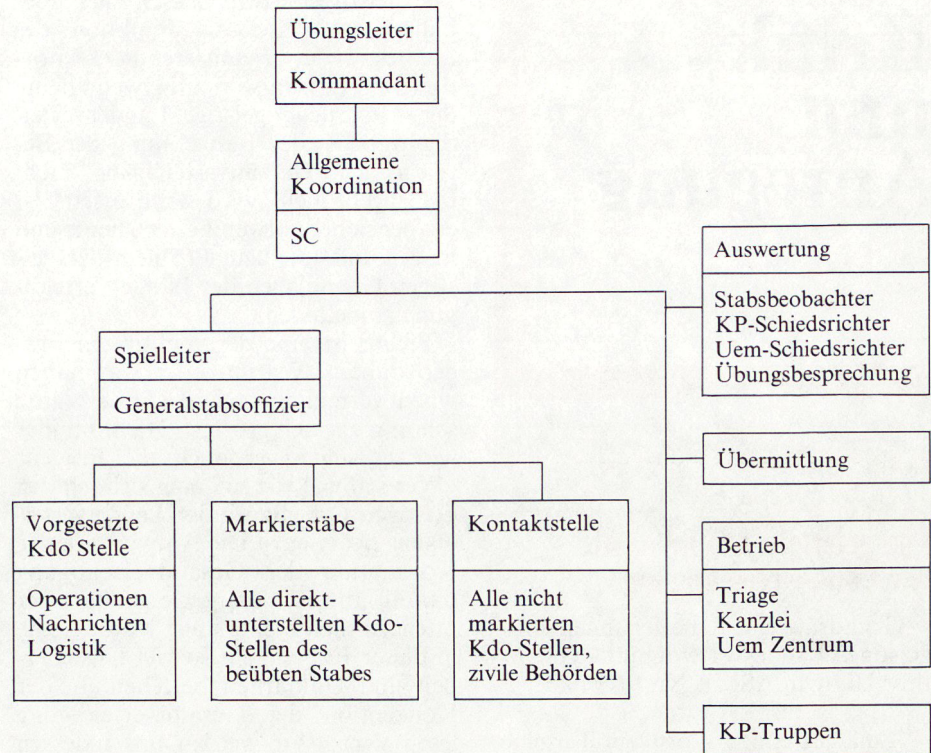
Übungsleiter

Kommandant

Allgemeine Koordination

SC

Auswertung

Stabsbeobachter
KP-Schiedsrichter
Uem-Schiedsrichter
Übungsbesprechung

Spielleiter

Generalstabsoffizier

Übermittlung

Vorgesetzte Kdo Stelle

Operationen
Nachrichten
Logistik

Markierstäbe

Alle direkt-unterstellten Kdo-Stellen des beübten Stabes

Kontaktstelle

Alle nicht markierten Kdo-Stellen, zivile Behörden

Betrieb

Triage
Kanzlei
Uem Zentrum

KP-Truppen